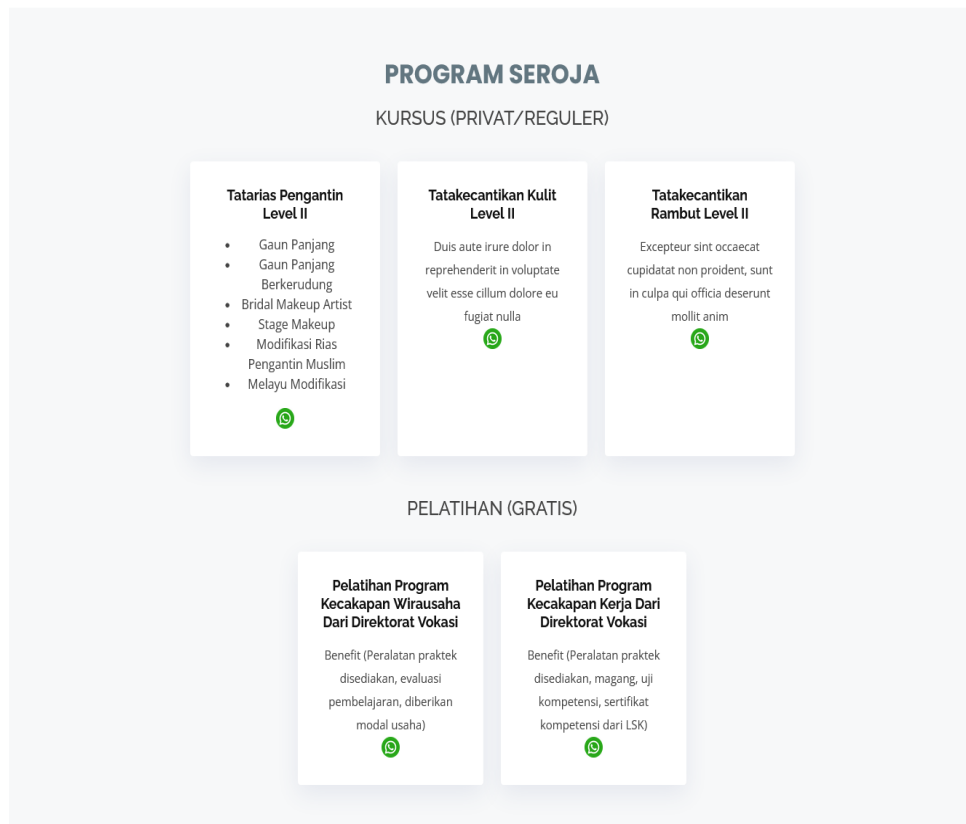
PROGRAM SEROJA

KURSUS (PRIVAT/REGULER)

Tatarias Pengantin Level II

- Gaun Panjang
- Gaun Panjang Berkerudung
- Bridal Makeup Artist
- Stage Makeup
- Modifikasi Rias Pengantin Muslim
- Melayu Modifikasi

Tatakecantikan Kulit Level II

Duis aute irure dolor in reprehenderit in voluptate velit esse cillum dolore eu fugiat nulla

Tatakecantikan Rambut Level II

Excepteur sint occaecat cupidatat non proident, sunt in culpa qui officia deserunt mollit anim

PELATIHAN (GRATIS)

Pelatihan Program Kecakapan Wirausaha Dari Direktorat Vokasi

Benefit (Peralatan praktek disediakan, evaluasi pembelajaran, diberikan modal usaha)

Pelatihan Program Kecakapan Kerja Dari Direktorat Vokasi

Benefit (Peralatan praktek disediakan, magang, uji kompetensi, sertifikat kompetensi dari LSK)